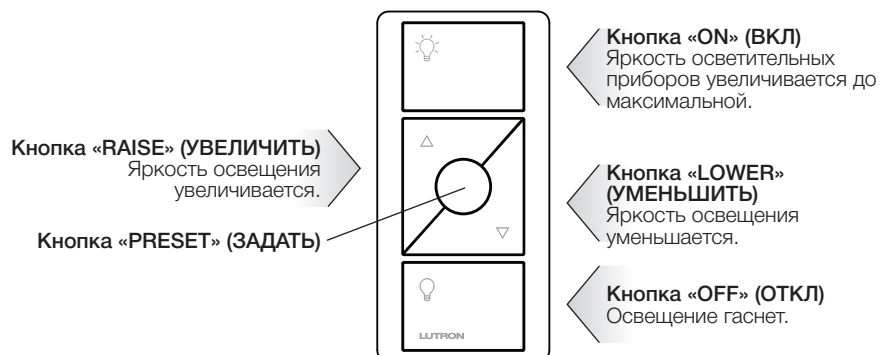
Кнопка «ON» (ВКЛ)
Яркость осветительных приборов увеличивается до максимальной.

Кнопка «RAISE» (УВЕЛИЧИТЬ)
Яркость освещения увеличивается.

Кнопка «LOWER» (УМЕНЬШИТЬ)
Яркость освещения уменьшается.

Кнопка «PRESET» (ЗАДАТЬ)

Кнопка «OFF» (ОТКЛ)
Освещение гаснет.

LUTRON